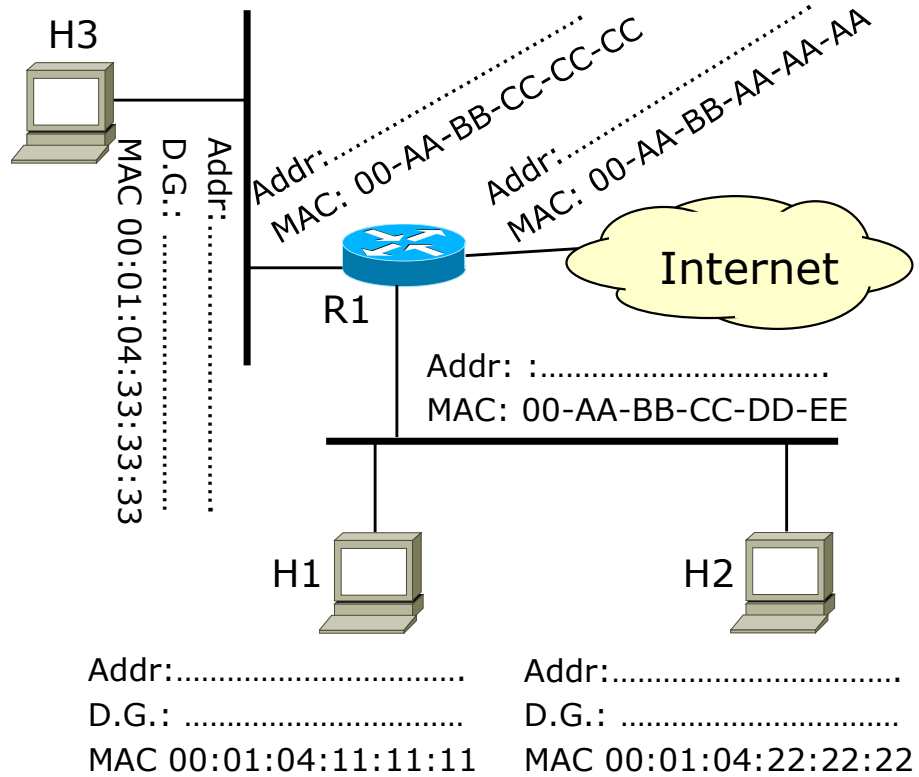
H3

MAC 00:01:04:33:33:33
D.G.: ..................
Addr:..................

Addr:.....................
MAC: 00-AA-BB-CC-CC-CC

Addr:.....................
MAC: 00-AA-BB-AA-AA-AA

Internet

R1

Addr: :...............................
MAC: 00-AA-BB-CC-DD-EE

H1

H2

Addr:................................
D.G.: ...............................
MAC 00:01:04:11:11:11

Addr:................................
D.G.: ...............................
MAC 00:01:04:22:22:22